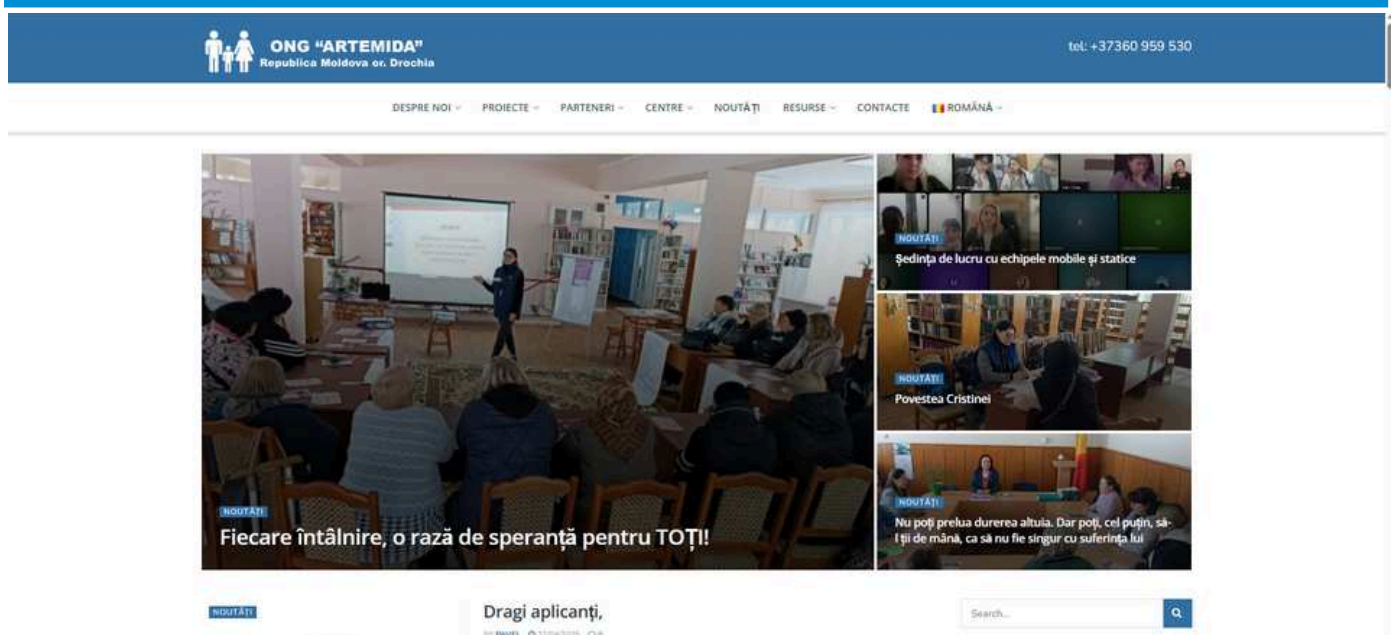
ONG "ARTEMIDA"
Republica Moldova or. Drochia

tel: +37360 959 530

DESPRE NOI PROIECTE PARTENERI CENTRE NOUTĂȚI RESURSE CONTACTE ROMÂNĂ

NOUTĂȚI
Ședința de lucru cu echipele mobile și statice

NOUTĂȚI
Povestea Cristinei

NOUTĂȚI
Nu poți prelua durerea altuia. Dar poți, cel puțin, să-l ții de mână, ca să nu fie singur cu suferința lui

NOUTĂȚI
Fiecare întâlnire, o rază de speranță pentru TOȚI!

NOUTĂȚI

Dragi aplicanți,
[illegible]

Search...